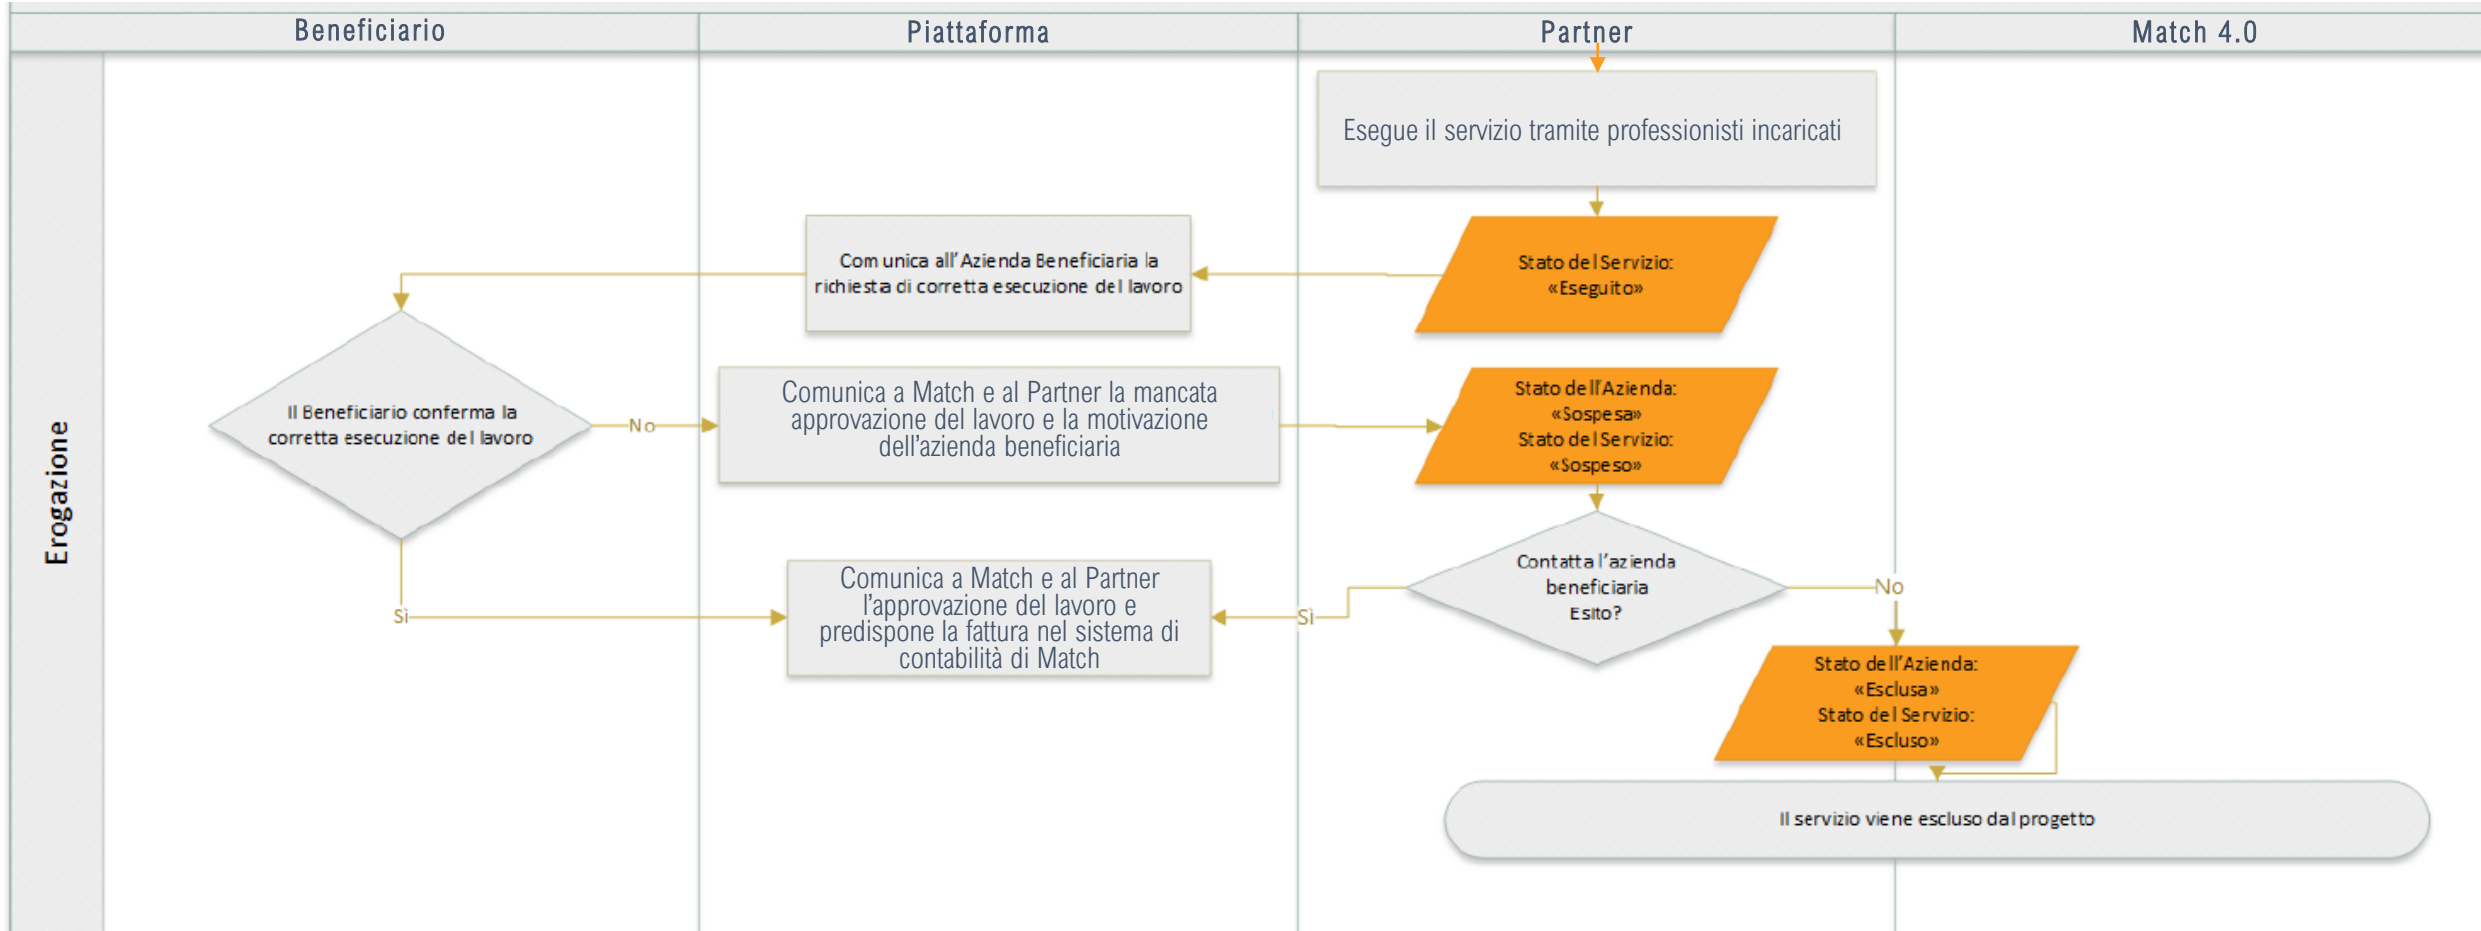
Beneficiario

Piattaforma

Partner

Match 4.0

Erogazione

Esegue il servizio tramite professionisti incaricati

Stato del Servizio: «Eseguito»

Comunica all'Azienda Beneficiaria la richiesta di corretta esecuzione del lavoro

Il Beneficiario conferma la corretta esecuzione del lavoro

No

Comunica a Match e al Partner la mancata approvazione del lavoro e la motivazione dell'azienda beneficiaria

Stato dell'Azienda: «Sospesa» Stato del Servizio: «Sospeso»

Contatta l'azienda beneficiaria Esito?

No

Sì

Comunica a Match e al Partner l'approvazione del lavoro e predispone la fattura nel sistema di contabilità di Match

Sì

Stato dell'Azienda: «Esclusa» Stato del Servizio: «Escluso»

Il servizio viene escluso dal progetto